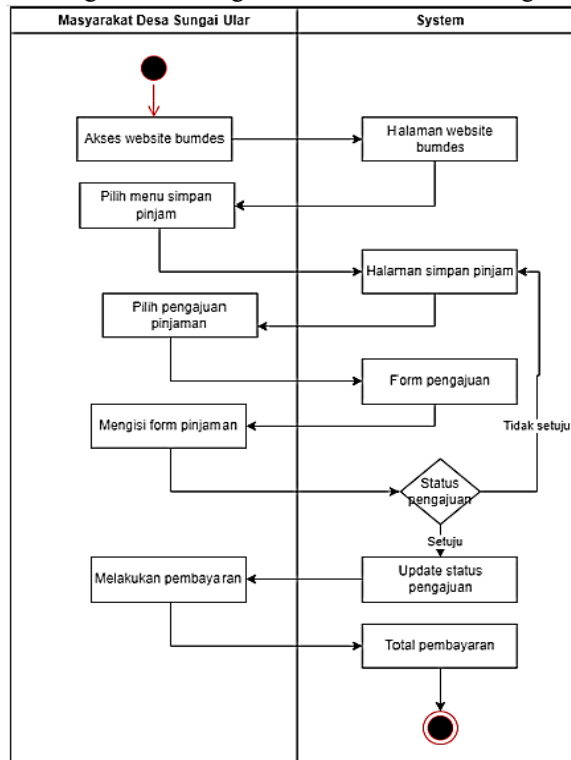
| Masyarakat Desa Sungai Ular | System |
|---|---|

Akses website bumdes

Halaman website bumdes

Pilih menu simpan pinjam

Halaman simpan pinjam

Pilih pengajuan pinjaman

Form pengajuan

Mengisi form pinjaman

Tidak setuju

Status pengajuan

Setuju

Melakukan pembayaran

Update status pengajuan

Total pembayaran